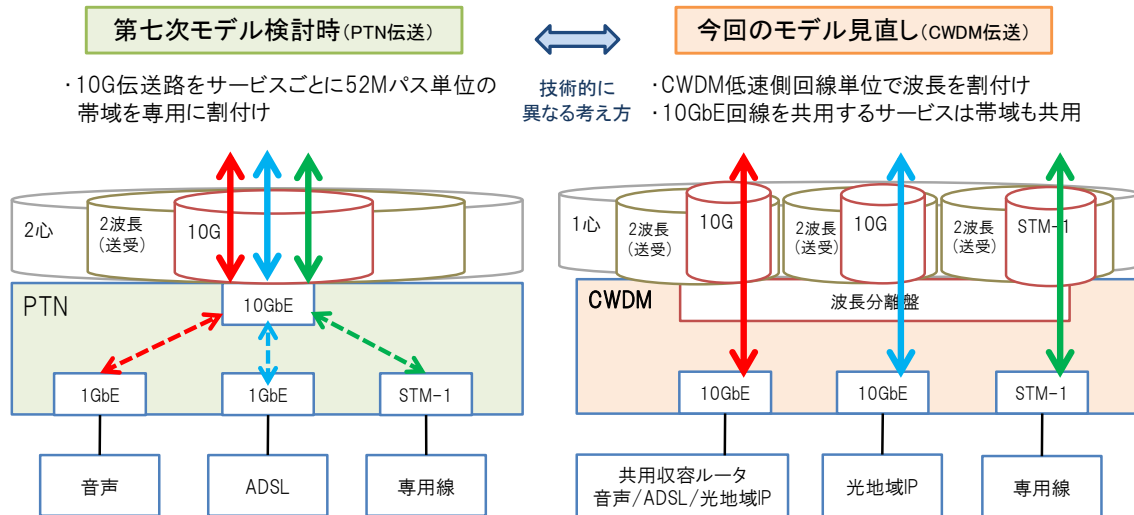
第七次モデル検討時(PTN伝送)

今回のモデル見直し(CWDM伝送)

・10G伝送路をサービスごとに52Mパス単位の帯域を専用に割付け

技術的に異なる考え方

・CWDM低速側回線単位で波長を割付け
・10GbE回線を共用するサービスは帯域も共用

2心

2波長(送受)

10G

PTN

10GbE

1GbE

1GbE

STM-1

音声

ADSL

専用線

1心

2波長(送受)

10G

2波長(送受)

10G

2波長(送受)

STM-1

CWDM

波長分離盤

10GbE

10GbE

STM-1

共用収容ルータ
音声/ADSL/光地域IP

光地域IP

専用線